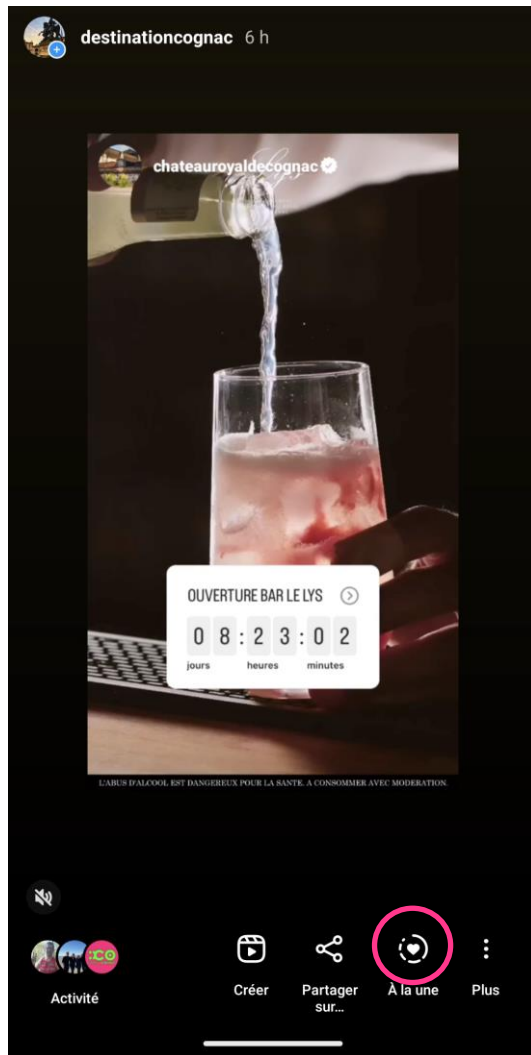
destinationcognac 6 h

chateauroyaldecognac

OUVERTURE BAR LE LYS

0 8 : 2 3 : 0 2
jours heures minutes

L'ABUS D'ALCOOL EST DANGEREUX POUR LA SANTE. A CONSOMMER AVEC MODERATION.

Activité

Créer

Partager sur...

À la une

Plus